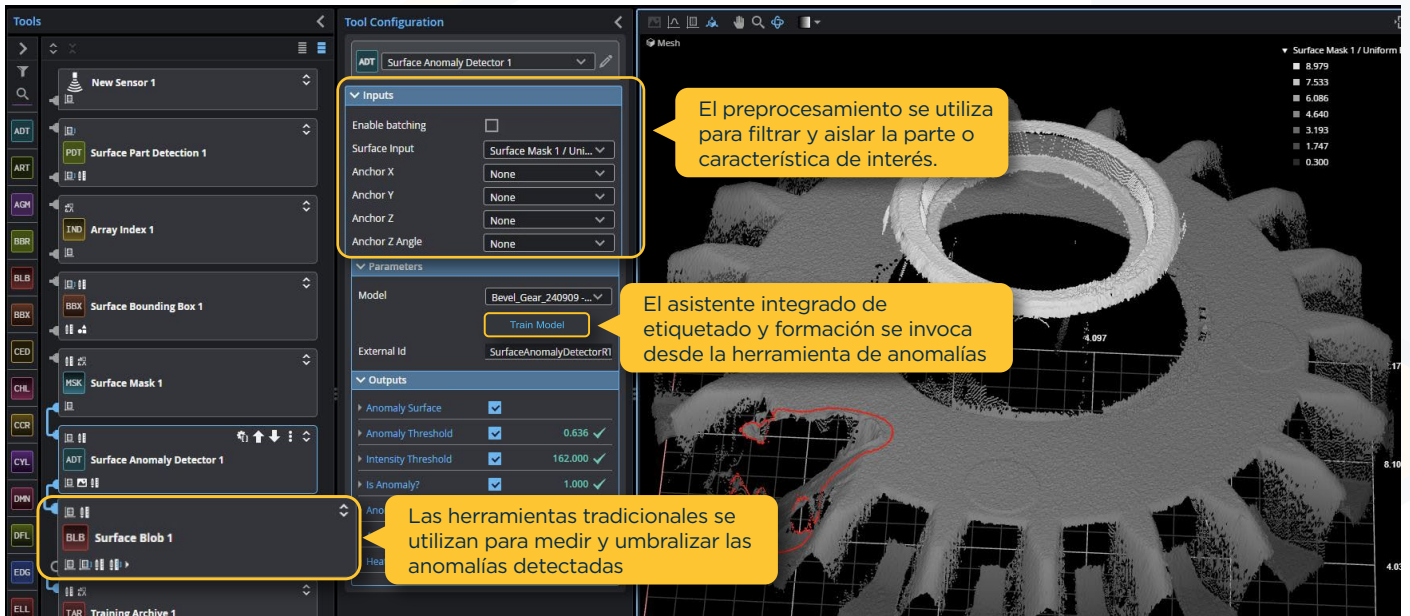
Tools

New Sensor 1

PDT Surface Part Detection 1

IND Array Index 1

BBX Surface Bounding Box 1

MSK Surface Mask 1

ADT Surface Anomaly Detector 1

BLB Surface Blob 1

TAR Training Archive 1

ADT
ART
AGM
BBR
BLB
BBX
CED
CHL
CCR
CYL
DMN
DFL
EDG
ELL

Tool Configuration

ADT Surface Anomaly Detector 1

Inputs
Enable batching
Surface Input | Surface Mask 1 / Uni...
Anchor X | None
Anchor Y | None
Anchor Z | None
Anchor Z Angle | None

Parameters
Model | Bevel_Gear_240909 -...
Train Model
External Id | SurfaceAnomalyDetectorR1

Outputs
Anomaly Surface
Anomaly Threshold 0.636
Intensity Threshold 162.000
Is Anomaly? 1.000
Ano
Hea

Mesh

Surface Mask 1 / Uniform
8.979
7.533
6.086
4.640
3.193
1.747
0.300

4.097
8.10
4.03

El preprocesamiento se utiliza para filtrar y aislar la parte o característica de interés.

El asistente integrado de etiquetado y formación se invoca desde la herramienta de anomalías

Las herramientas tradicionales se utilizan para medir y umbralizar las anomalías detectadas